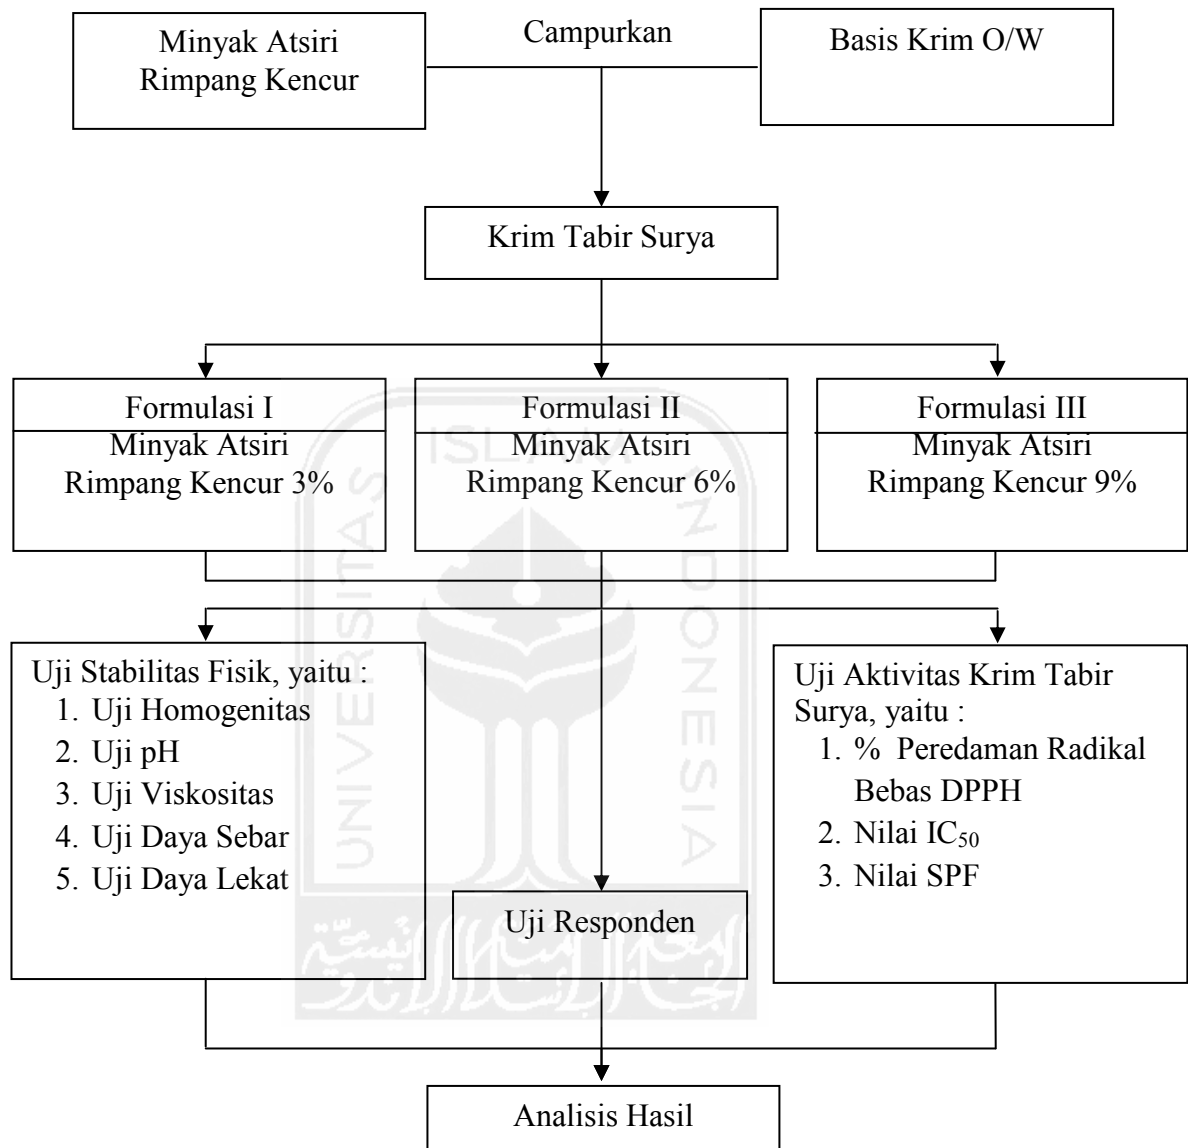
Minyak Atsiri Rimpang Kencur

Campurkan

Basis Krim O/W

Krim Tabir Surya

Formulasi I
Minyak Atsiri Rimpang Kencur 3%

Formulasi II
Minyak Atsiri Rimpang Kencur 6%

Formulasi III
Minyak Atsiri Rimpang Kencur 9%

Uji Stabilitas Fisik, yaitu :
1. Uji Homogenitas
2. Uji pH
3. Uji Viskositas
4. Uji Daya Sebar
5. Uji Daya Lekat

Uji Responden

Uji Aktivitas Krim Tabir Surya, yaitu :
1. % Peredaman Radikal Bebas DPPH
2. Nilai $IC_{50}$
3. Nilai SPF

Analisis Hasil

ISLAM UNIVERSITAS INDONESIA